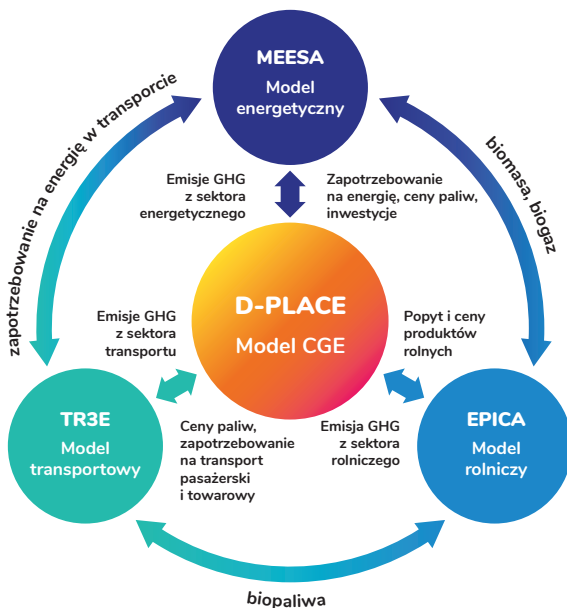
MEESA
Model energetyczny

zapotrzebowanie na energię w transporcie

biomasa, biogaz

Emisje GHG z sektora energetycznego

Zapotrzebowanie na energię, ceny paliw, inwestycje

Emisje GHG z sektora transportu

D-PLACE
Model CGE

Popyt i ceny produktów rolnych

TR3E
Model transportowy

Ceny paliw, zapotrzebowanie na transport pasażerski i towarowy

Emisja GHG z sektora rolniczego

EPICA
Model rolniczy

biopaliwa